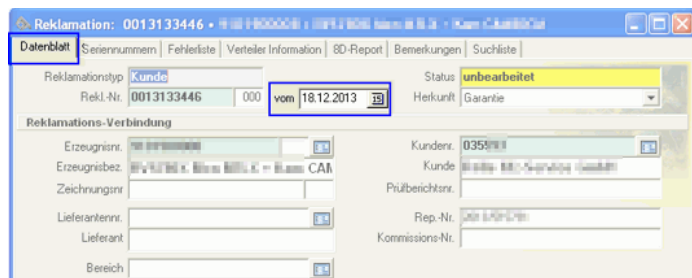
Reklamation: 0013133446 • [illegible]

Datenblatt | Seriennummern | Fehlerliste | Verteiler Information | 8D-Report | Bemerkungen | Suchliste

Reklamationstyp Kunde
Rekl.-Nr. 0013133446 000 vom 18.12.2013
Status unbearbeitet
Herkunft Garantie

Reklamations-Verbindung

Erzeugnisnr. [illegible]
Erzeugnisbez. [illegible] CAM
Zeichnungsnr
Kundenr. 0355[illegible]
Kunde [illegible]
Prüfberichtsnr.

Lieferantennr.
Lieferant
Rep.-Nr. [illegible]
Kommissions-Nr.

Bereich